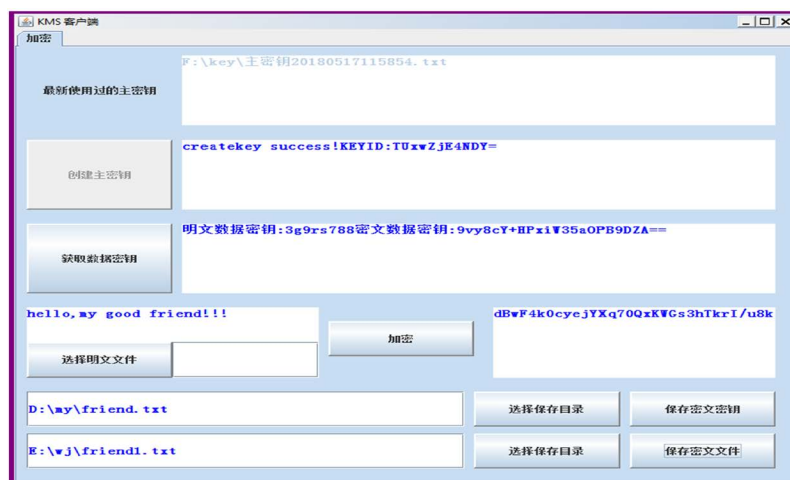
KMS 客户端

加密

最新使用过的主密钥

F:\key\主密钥20180517115854.txt

创建主密钥

createkey success!KEYID:TUxwZjE4NDY=

获取数据密钥

明文数据密钥:3g9rs788密文数据密钥:9vy8cY+HPxiW35aOPB9DZA==

hello,my good friend!!!

选择明文文件

加密

dBwF4k0cyejYXq70QxKWGs3hTkrI/u8k

D:\my\friend.txt

选择保存目录

保存密文密钥

E:\wj\friend1.txt

选择保存目录

保存密文文件